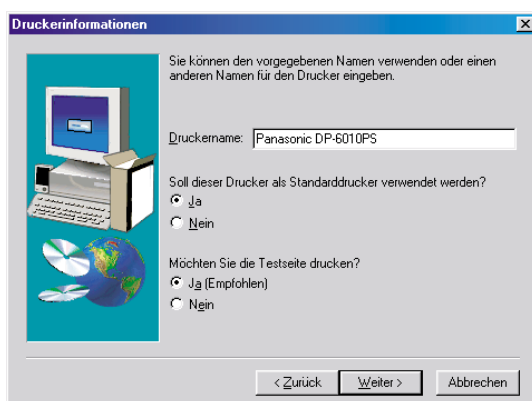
Druckerinformationen

Sie können den vorgegebenen Namen verwenden oder einen anderen Namen für den Drucker eingeben.

Druckername: Panasonic DP-6010PS

Soll dieser Drucker als Standarddrucker verwendet werden?
Ja
Nein

Möchten Sie die Testseite drucken?
Ja (Empfohlen)
Nein

< Zurück
Weiter >
Abbrechen